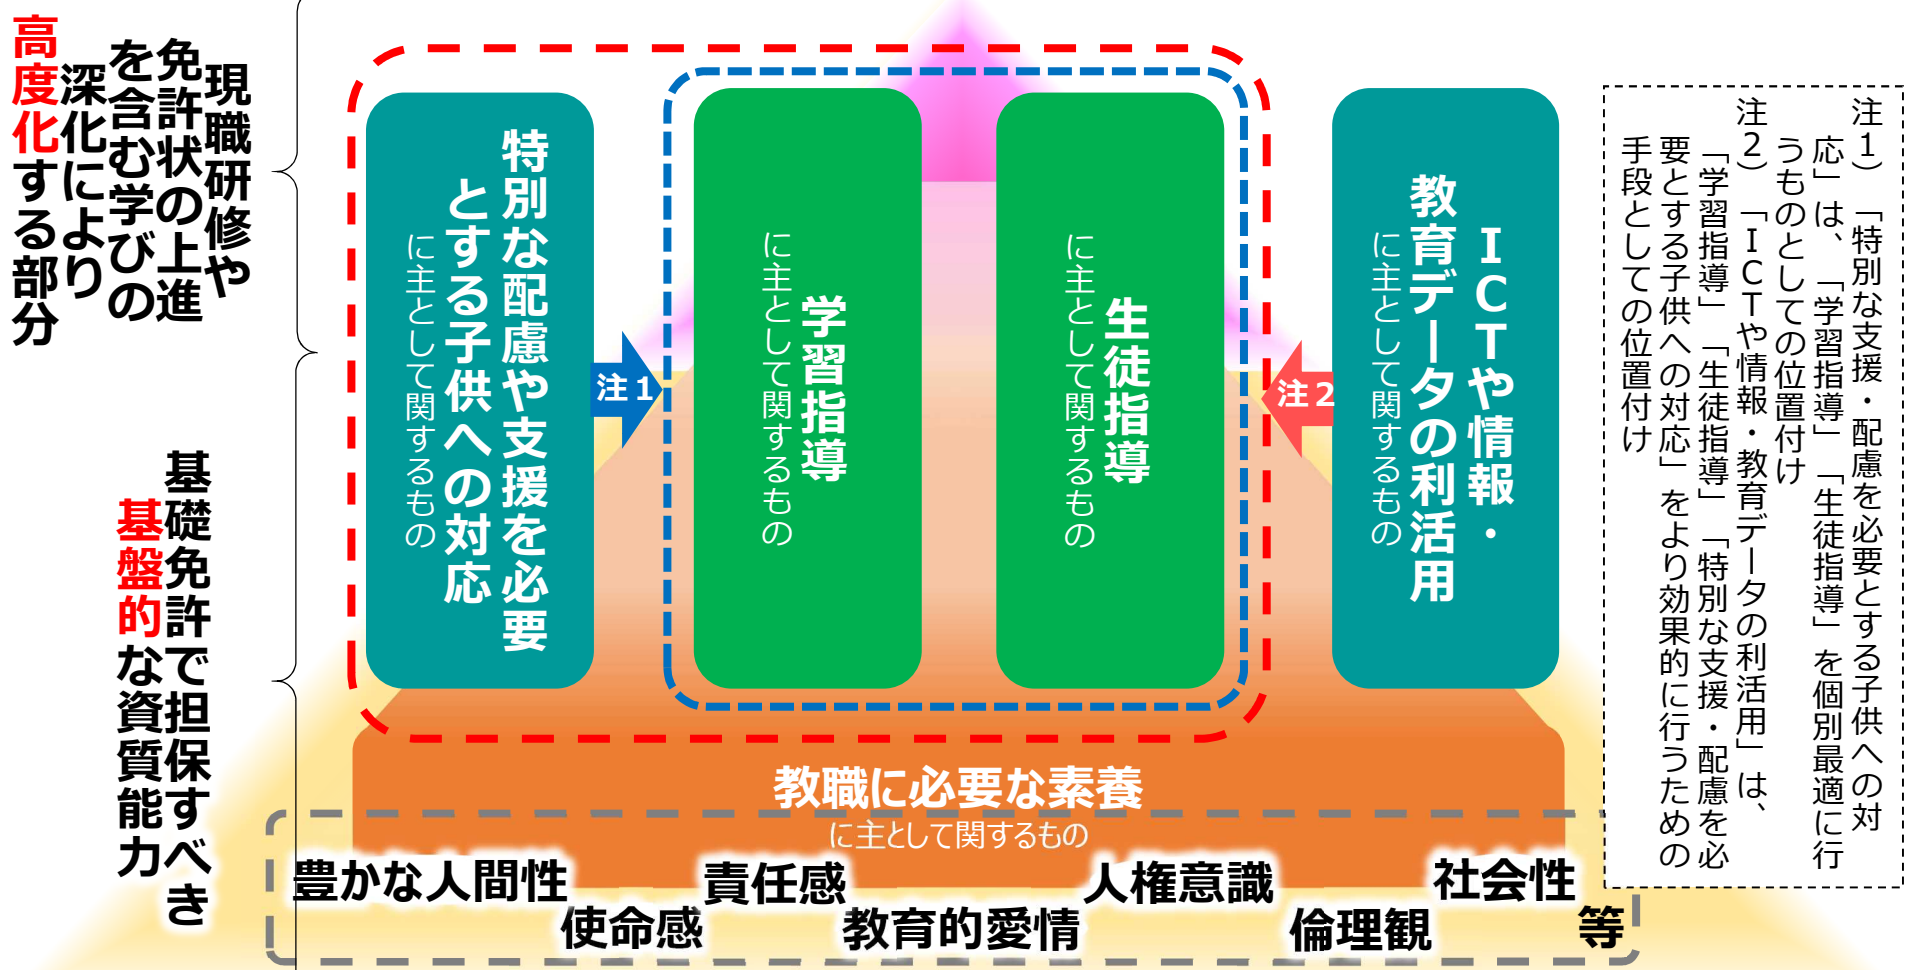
現職研修や免許状の上進を含む学びの深化により高度化する部分

基礎免許で担保すべき基盤的な資質能力

特別な配慮や支援を必要とする子供への対応
に主として関するもの

注1

学習指導
に主として関するもの

生徒指導
に主として関するもの

注2

ICTや情報・教育データの利活用
に主として関するもの

注1）「特別な支援・配慮を必要とする子供への対応」は、「学習指導」「生徒指導」を個別最適に行うものとしての位置付け
注2）「ICTや情報・教育データの利活用」は、「学習指導」「生徒指導」「特別な支援・配慮を必要とする子供への対応」をより効果的に行うための手段としての位置付け

教職に必要な素養
に主として関するもの

豊かな人間性　使命感　責任感　教育的愛情　人権意識　倫理観　社会性　等